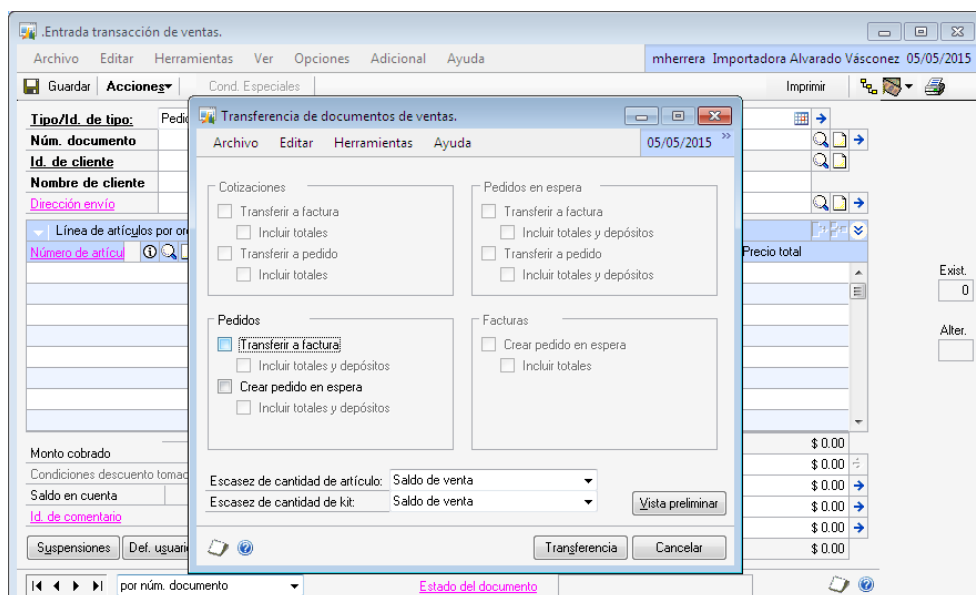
.Entrada transacción de ventas.

Archivo Editar Herramientas Ver Opciones Adicional Ayuda

mherrera Importadora Alvarado Vásconez 05/05/2015

Guardar Acciones Cond. Especiales Imprimir

Tipo/Id. de tipo: Pedi
Núm. documento
Id. de cliente
Nombre de cliente
Dirección envío

Línea de artículos por or
Número de artícul
Precio total

Exist.
0
Alter.

Monto cobrado
Condiciones descuento tomad
Saldo en cuenta
Id. de comentario

$ 0.00
$ 0.00
$ 0.00
$ 0.00
$ 0.00
$ 0.00

Suspensiones Def. usuari

por núm. documento
Estado del documento

Transferencia de documentos de ventas.

Archivo Editar Herramientas Ayuda 05/05/2015

Cotizaciones
Transferir a factura
Incluir totales
Transferir a pedido
Incluir totales

Pedidos en espera
Transferir a factura
Incluir totales y depósitos
Transferir a pedido
Incluir totales y depósitos

Pedidos
Transferir a factura
Incluir totales y depósitos
Crear pedido en espera
Incluir totales y depósitos

Facturas
Crear pedido en espera
Incluir totales

Escasez de cantidad de artículo: Saldo de venta
Escasez de cantidad de kit: Saldo de venta

Vista preliminar

Transferencia Cancelar